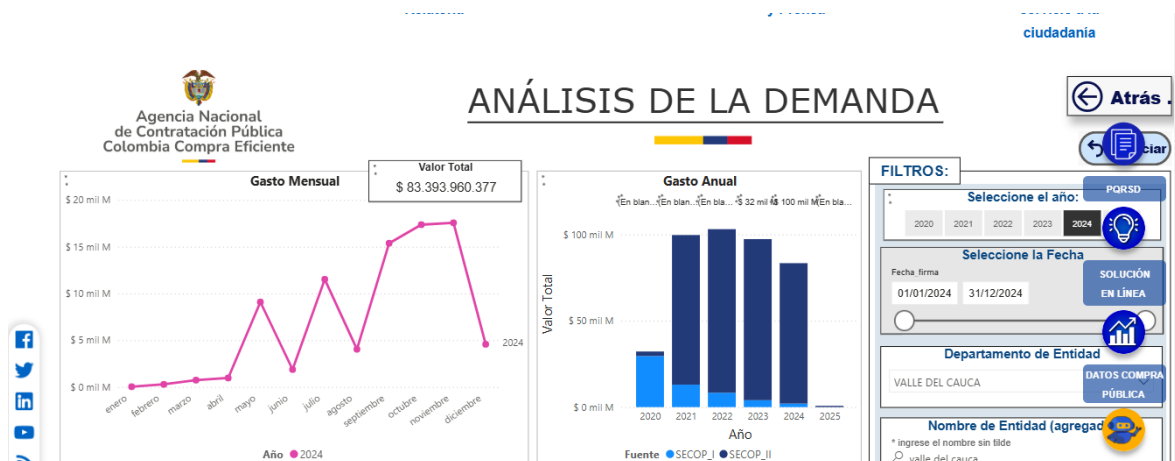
ciudadanía

Agencia Nacional de Contratación Pública Colombia Compra Eficiente

ANÁLISIS DE LA DEMANDA

Atrás .

Iniciar

Valor Total
$ 83.393.960.377

Gasto Mensual

$ 20 mil M
$ 15 mil M
$ 10 mil M
$ 5 mil M
$ 0 mil M

2024

enero febrero marzo abril mayo junio julio agosto septiembre octubre noviembre diciembre

Año ● 2024

Gasto Anual

(En blan... (En blan... (En bla... $ 32 mil M $ 100 mil M (En bla...

$ 100 mil M
$ 50 mil M
$ 0 mil M

Valor Total

2020 2021 2022 2023 2024 2025

Año

Fuente ● SECOP_I ● SECOP_II

FILTROS:

Seleccione el año:

2020 2021 2022 2023 2024

PQRSD

Seleccione la Fecha

Fecha_firma

01/01/2024 31/12/2024

SOLUCIÓN EN LÍNEA

Departamento de Entidad

VALLE DEL CAUCA

DATOS COMPRA PÚBLICA

Nombre de Entidad (agregad

* ingrese el nombre sin tilde

valle del cauca